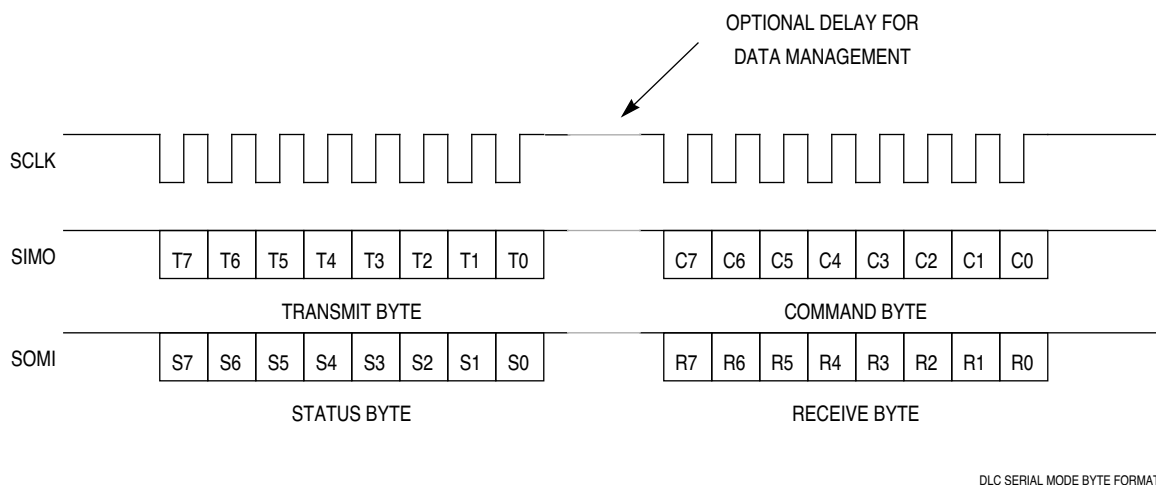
OPTIONAL DELAY FOR DATA MANAGEMENT

SCLK

SIMO

T7 T6 T5 T4 T3 T2 T1 T0

C7 C6 C5 C4 C3 C2 C1 C0

TRANSMIT BYTE

COMMAND BYTE

SOMI

S7 S6 S5 S4 S3 S2 S1 S0

R7 R6 R5 R4 R3 R2 R1 R0

STATUS BYTE

RECEIVE BYTE

DLC SERIAL MODE BYTE FORMAT